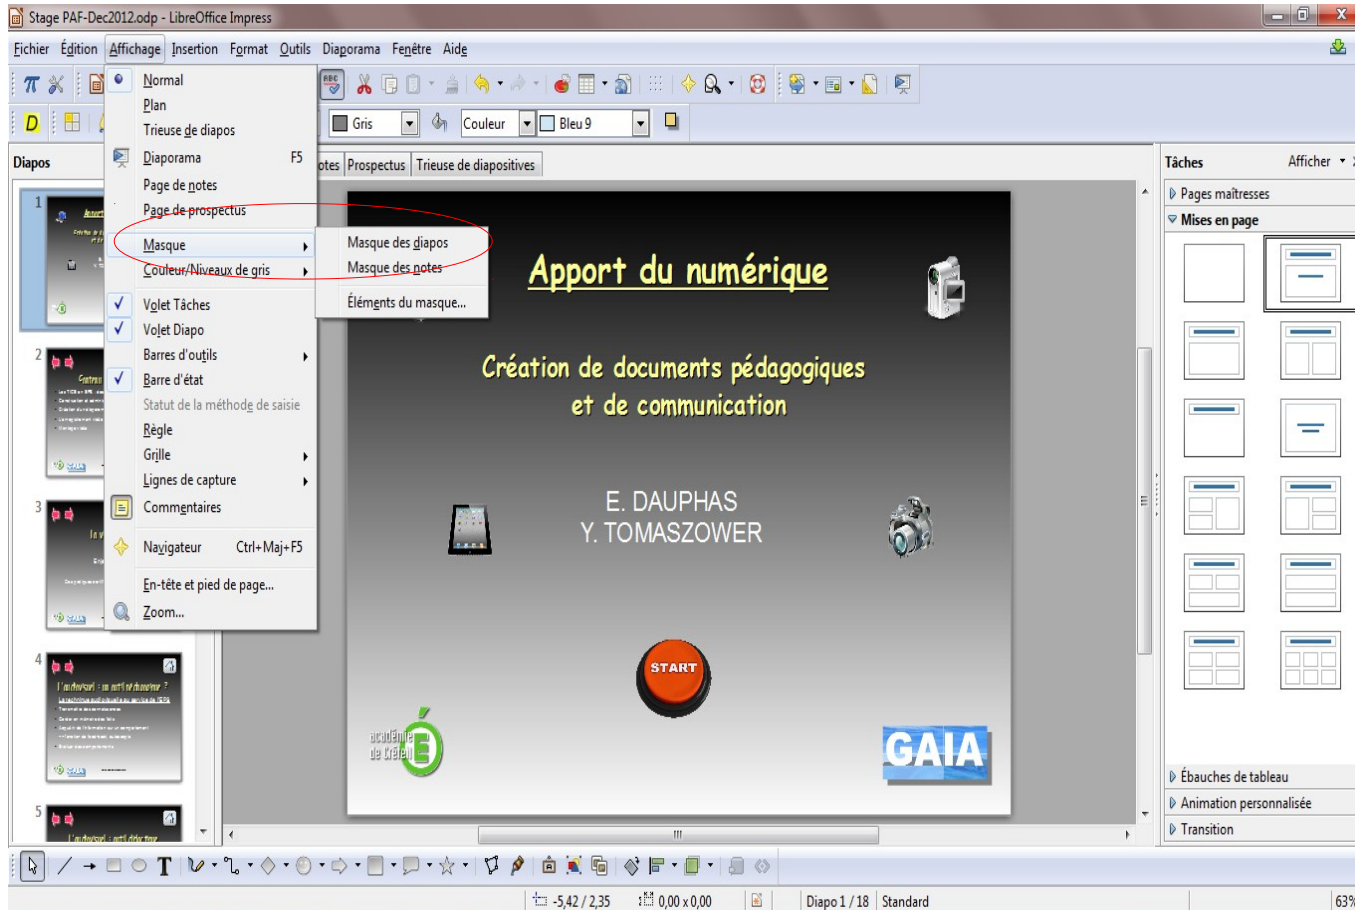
Stage PAF-Dec2012.odp - LibreOffice Impress

Fichier Édition Affichage Insertion Format Outils Diaporama Fenêtre Aide

Gris
Couleur
Bleu 9

Diapos

Normal
Plan
Trieuse de diapos
Diaporama F5
Page de notes
Page de prospectus
Masque
Couleur/Niveaux de gris
Volet Tâches
Volet Diapo
Barres d'outils
Barre d'état
Statut de la méthode de saisie
Règle
Grille
Lignes de capture
Commentaires
Navigateur Ctrl+Maj+F5
En-tête et pied de page...
Zoom...

Masque des diapos
Masque des notes
Éléments du masque...

otes Prospectus Trieuse de diapositives

Apport du numérique

Création de documents pédagogiques et de communication

E. DAUPHAS
Y. TOMASZOWER

START

académie de Créteil

GAIA

Tâches
Afficher
Pages maîtresses
Mises en page
Ébauches de tableau
Animation personnalisée
Transition

-5,42 / 2,35
0,00 x 0,00
Diapo 1 / 18
Standard
63%